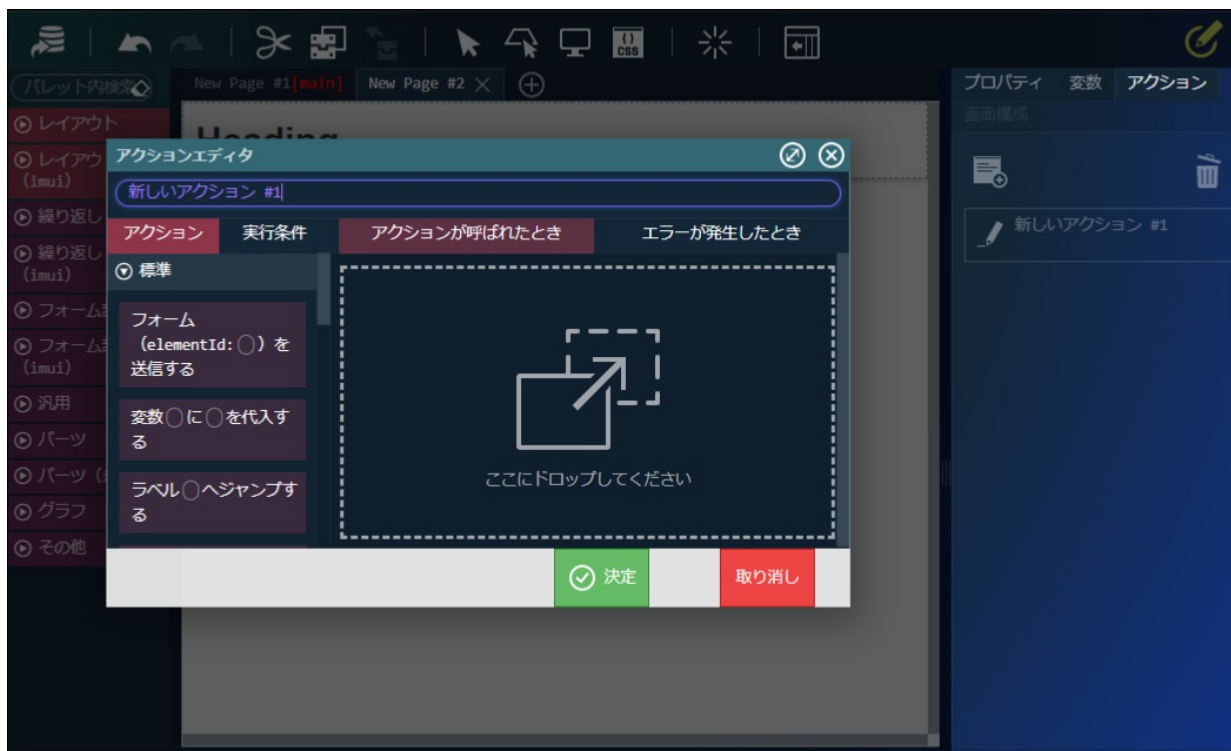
パレット内検索

New Page #1[main]  New Page #2

プロパティ  変数  アクション

画面構成

レイアウト
レイアウ (imui)
繰り返し
繰り返し (imui)
フォーム
フォーム (imui)
汎用
パーツ
パーツ (i
グラフ
その他

Heading

アクションエディタ

新しいアクション #1

アクション  実行条件  アクションが呼ばれたとき  エラーが発生したとき

標準

フォーム (elementId: ) を送信する

変数 に を代入する

ラベル へジャンプする

ここにドロップしてください

決定  取り消し

新しいアクション #1